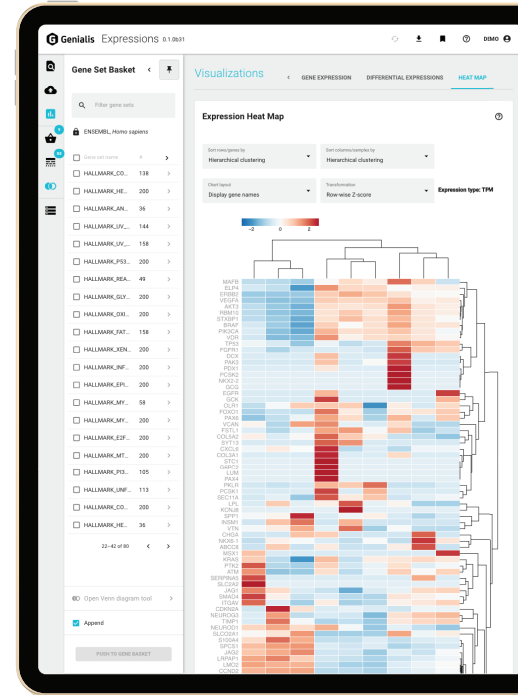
Genialis Expressions 0.1.0b31

DIMO

Gene Set Basket

Filter gene sets

ENSEMBL, Homo sapiens

Gene set name #

HALLMARK_CO... 138
HALLMARK_HE... 200
HALLMARK_AN... 36
HALLMARK_UV_... 144
HALLMARK_UV_... 158
HALLMARK_P53... 200
HALLMARK_REA... 49
HALLMARK_GLY... 200
HALLMARK_OXI... 200
HALLMARK_FAT... 158
HALLMARK_XEN... 200
HALLMARK_INF... 200
HALLMARK_EPI... 200
HALLMARK_MY... 58
HALLMARK_MY... 200
HALLMARK_E2F... 200
HALLMARK_MT... 200
HALLMARK_PI3... 105
HALLMARK_UNF... 113
HALLMARK_CO... 200
HALLMARK_HE... 36

22–42 of 80

Open Venn diagram tool

Append

PUSH TO GENE BASKET

Visualizations

GENE EXPRESSION DIFFERENTIAL EXPRESSIONS HEAT MAP

Expression Heat Map

Sort rows/genes by
Hierarchical clustering

Sort columns/samples by
Hierarchical clustering

Chart layout
Display gene names

Transformation
Row-wise Z-score

Expression type: TPM

−2 0 2

MAFB
ELF4
ERBB2
VEGFA
AKT3
RBM10
STXBP1
BRAF
PIK3CA
VDR
TP53
PGPR1
DCX
PAK3
PDX1
PCSK2
NKX2-2
GCG
EGFR
GCK
OLR1
FOXO1
PAX6
VCAN
FSTL1
COL5A2
SYT13
CXCL8
COL3A1
STC1
G6PC2
LUM
PAX4
PKLR
PCSK1
SEC11A
LPL
KCNJ8
SPP1
INSM1
VTN
CHGA
NKX6-1
ABCC8
MSX1
KRAS
PTK2
ATM
SERPINA6
SLC2A2
JAG1
SMAD4
ITGAV
CDKN2A
NEUROG3
TIMP1
NEUROD1
SLC2A1
SSBA4
SPCS1
JAG2
LRRAP1
LMO2
CCND3